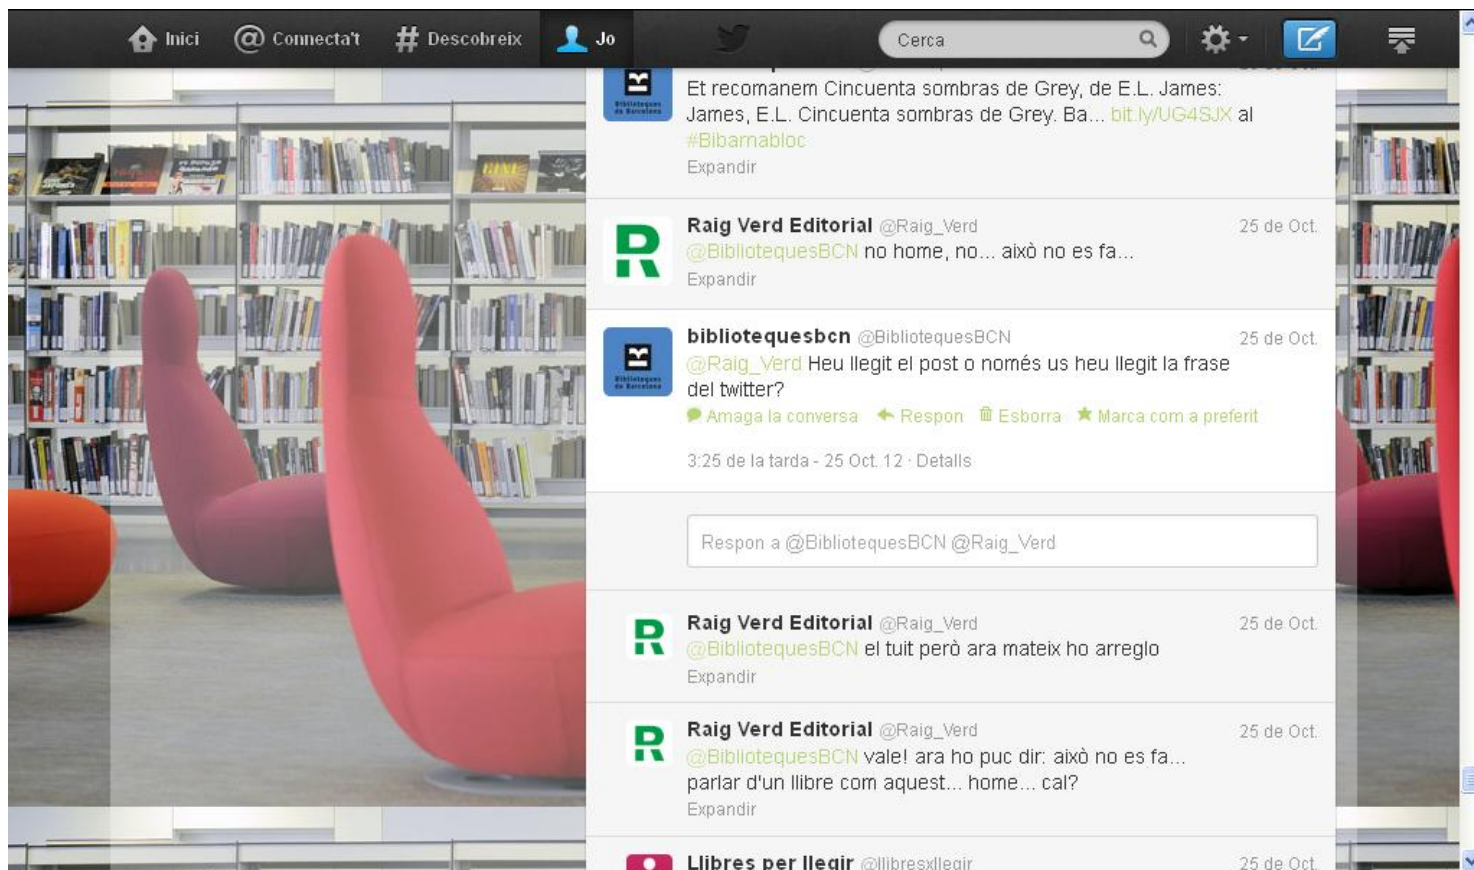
Inici  @ Connecta't  # Descobreix  Jo  Cerca

Et recomanem Cincuenta sombras de Grey, de E.L. James: James, E.L. Cincuenta sombras de Grey. Ba... bit.ly/UG4SJX al #Bibarnabloc
Expandir

Raig Verd Editorial @Raig_Verd 25 de Oct.
@BibliotequesBCN no home, no... això no es fa...
Expandir

bibliotequesbcn @BibliotequesBCN 25 de Oct.
@Raig_Verd Heu llegit el post o només us heu llegit la frase del twitter?
Amaga la conversa  Respon  Esborra  Marca com a preferit

3:25 de la tarda - 25 Oct. 12 · Detalls

Respon a @BibliotequesBCN @Raig_Verd

Raig Verd Editorial @Raig_Verd 25 de Oct.
@BibliotequesBCN el tuit però ara mateix ho arreglo
Expandir

Raig Verd Editorial @Raig_Verd 25 de Oct.
@BibliotequesBCN vale! ara ho puc dir: això no es fa... parlar d'un llibre com aquest... home... cal?
Expandir

Llibres per llegir @llibresxllegir 25 de Oct.